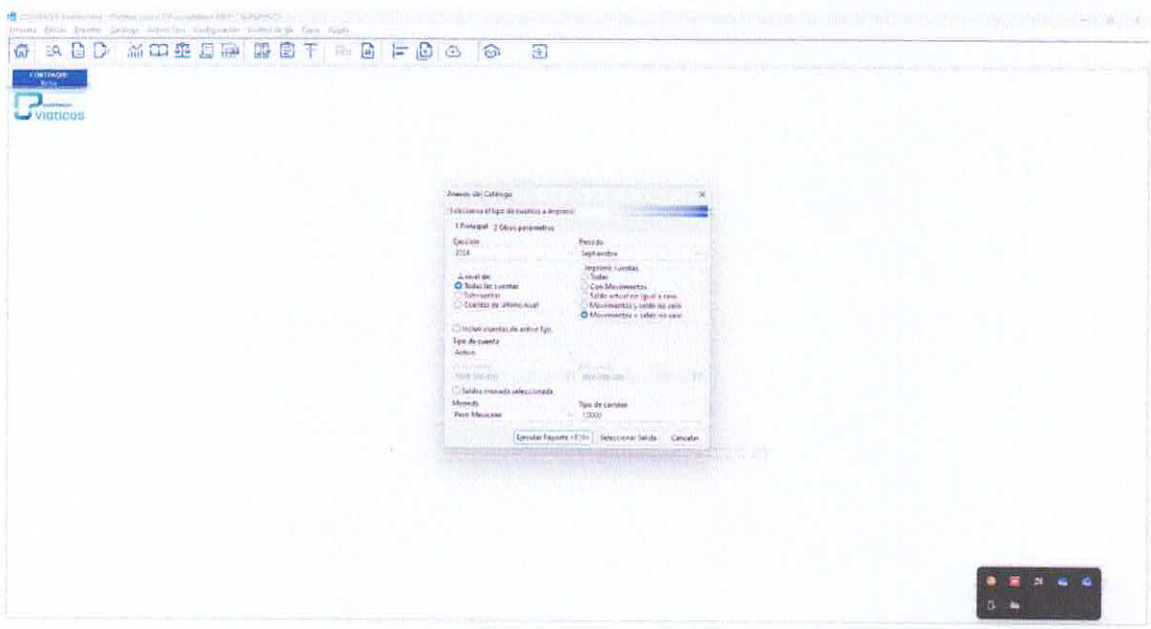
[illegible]
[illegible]

CONTPAQi
Viáticos

Anexos del Catálogo
Seleccione el tipo de cuentas a imprimir
1.Principal 2.Otros parámetros
Ejercicio
2024
Periodo
Septiembre
A nivel de:
Todas las cuentas
Subcuentas
Cuentas de último nivel
Imprimir cuentas
Todas
Con Movimientos
Saldo actual no igual a cero
Movimientos y saldo no cero
Movimientos + saldo no cero
Incluir cuentas de activo fijo
Tipo de cuenta
Activo
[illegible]
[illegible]
Saldos moneda seleccionada
Moneda
Peso Mexicano
Tipo de cambio
1.0000
Ejecutar Reporte <F10>
Seleccionar Salida
Cancelar